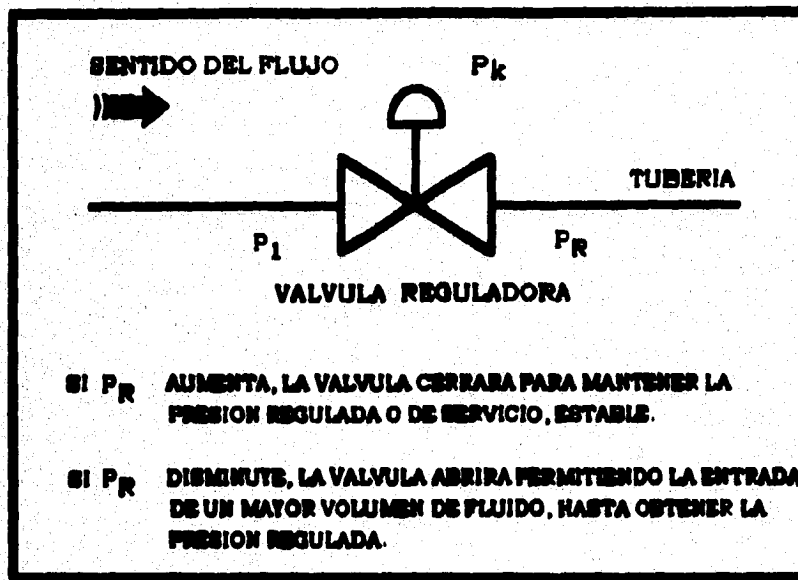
SENTIDO DEL FLUJO

$P_k$

TUBERIA

$P_1$

$P_R$

VALVULA REGULADORA

SI $P_R$ AUMENTA, LA VALVULA CERRARA PARA MANTENER LA PRESION REGULADA O DE SERVICIO, ESTABLE.

SI $P_R$ DISMINUYE, LA VALVULA ABRIRA PERMITIENDO LA ENTRADA DE UN MAYOR VOLUMEN DE FLUIDO, HASTA OBTENER LA PRESION REGULADA.